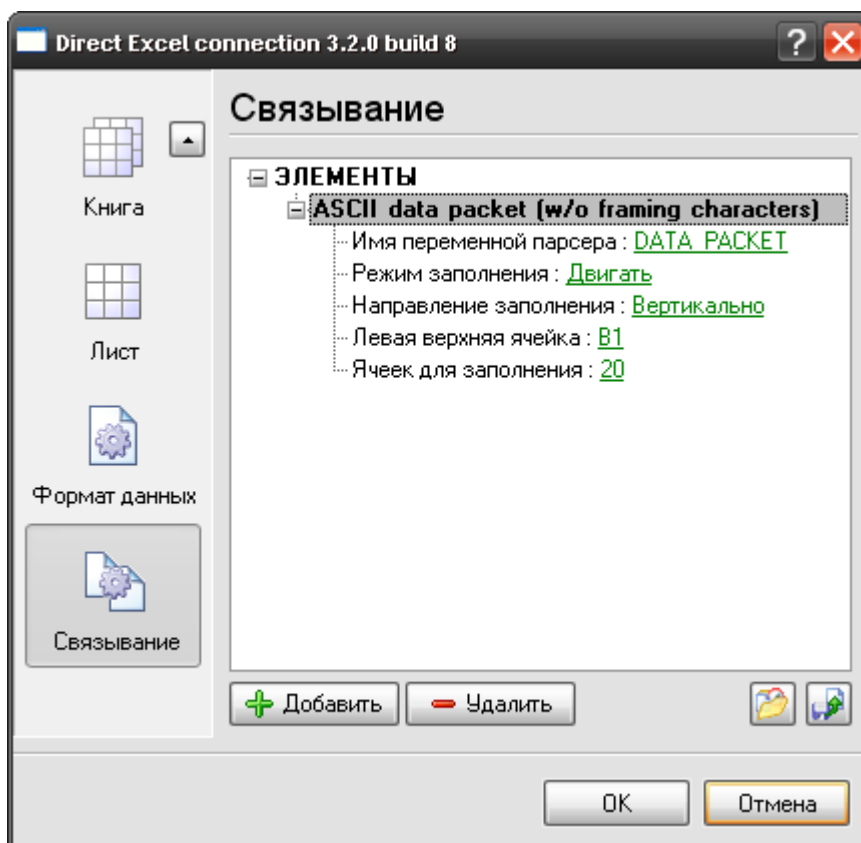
Direct Excel connection 3.2.0 build 8

Книга

Лист

Формат данных

Связывание

Связывание

ЭЛЕМЕНТЫ
ASCII data packet (w/o framing characters)
Имя переменной парсера : DATA_PACKET
Режим заполнения : Двигать
Направление заполнения : Вертикально
Левая верхняя ячейка : B1
Ячеек для заполнения : 20

Добавить
Удалить

OK
Отмена